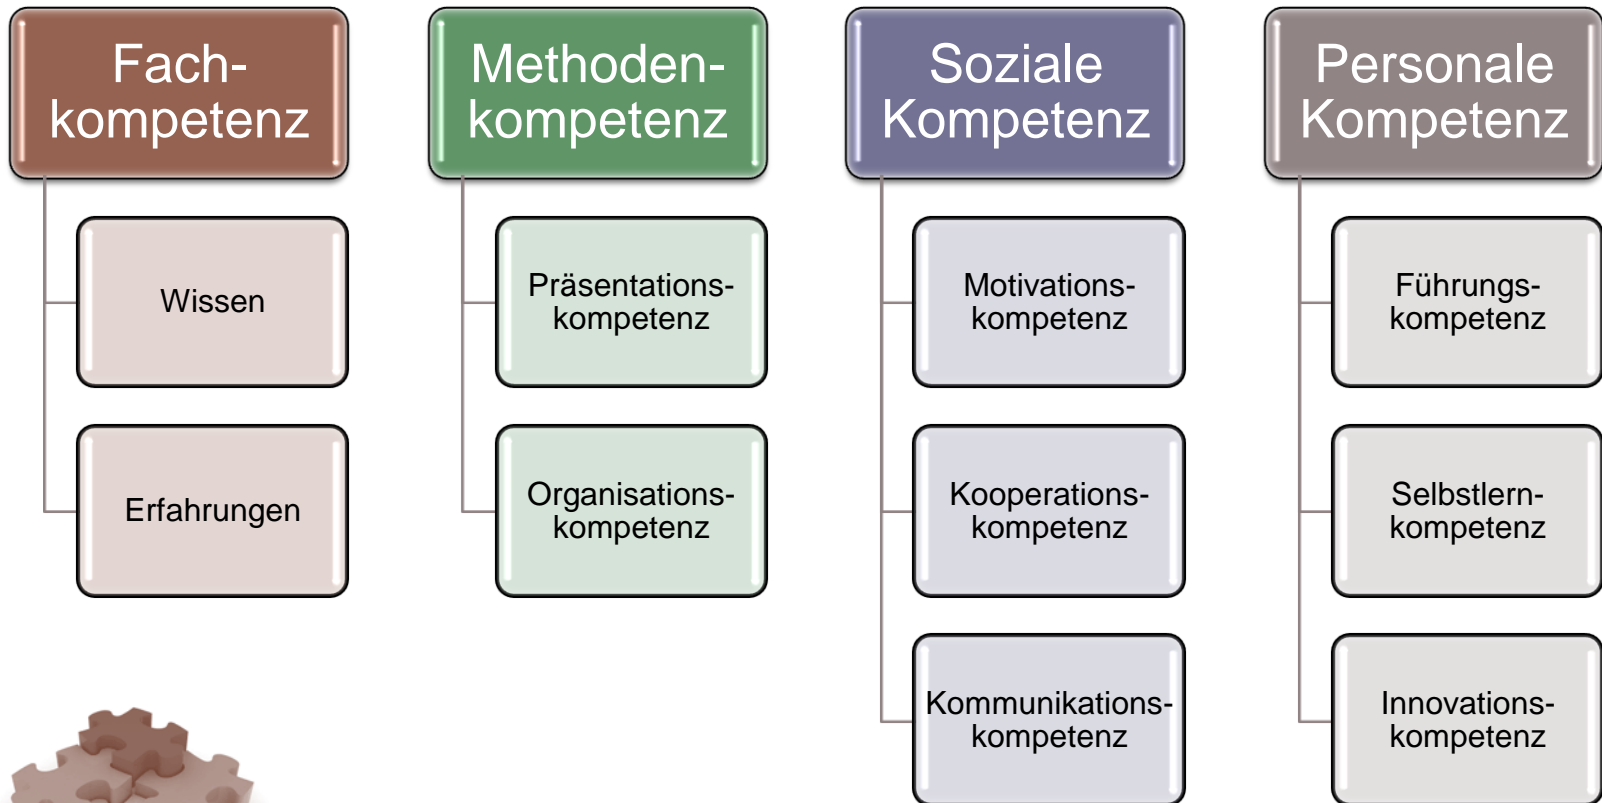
Fachkompetenz

Wissen

Erfahrungen

Methodenkompetenz

Präsentationskompetenz

Organisationskompetenz

Soziale Kompetenz

Motivationskompetenz

Kooperationskompetenz

Kommunikationskompetenz

Personale Kompetenz

Führungskompetenz

Selbstlernkompetenz

Innovationskompetenz